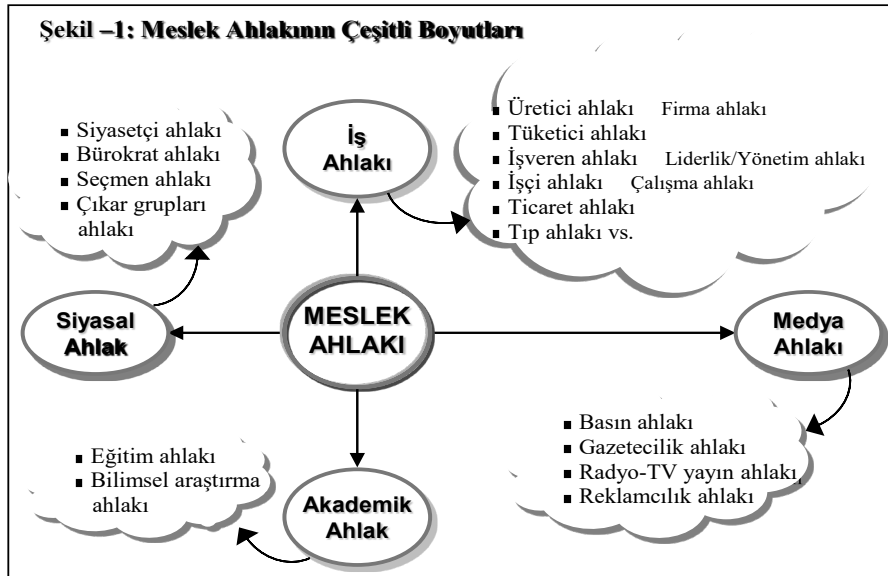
Şekil –1: Meslek Ahlakının Çeşitli Boyutları

Siyasetçi ahlakı
Bürokrat ahlakı
Seçmen ahlakı
Çıkar grupları ahlakı

İş Ahlakı

Üretici ahlakı Firma ahlakı
Tüketici ahlakı
İşveren ahlakı Liderlik/Yönetim ahlakı
İşçi ahlakı Çalışma ahlakı
Ticaret ahlakı
Tıp ahlakı vs.

Siyasal Ahlak

MESLEK AHLAKI

Medya Ahlakı

Basın ahlakı
Gazetecilik ahlakı
Radyo-TV yayın ahlakı
Reklamcılık ahlakı

Eğitim ahlakı
Bilimsel araştırma ahlakı

Akademik Ahlak